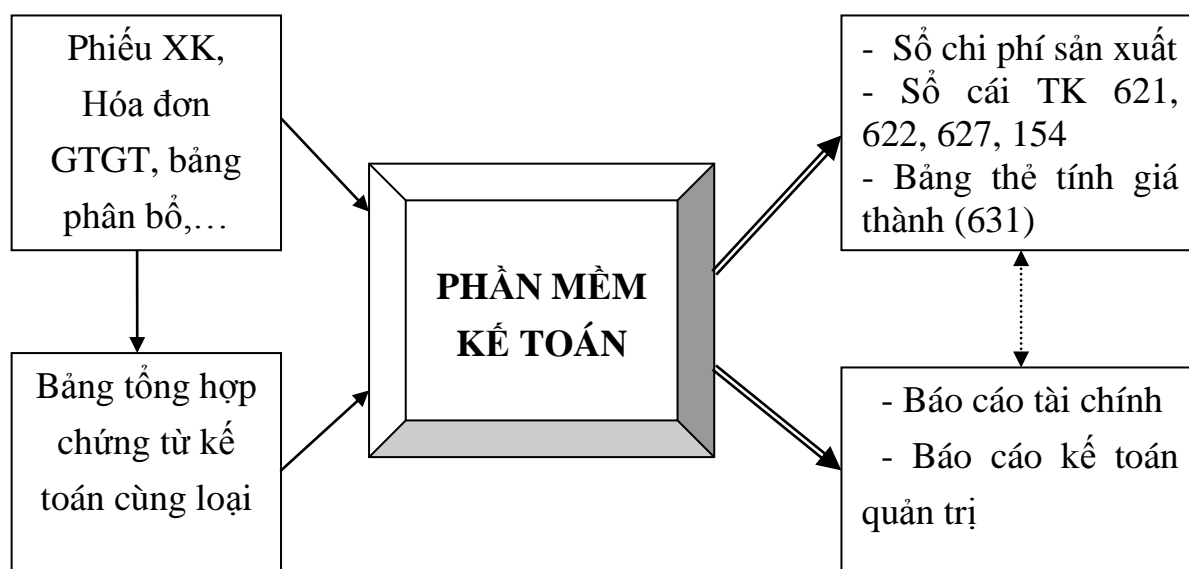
Phiếu XK, Hóa đơn GTGT, bảng phân bổ,…

Bảng tổng hợp chứng từ kế toán cùng loại

PHẦN MỀM KẾ TOÁN

- Sổ chi phí sản xuất
- Sổ cái TK 621, 622, 627, 154
- Bảng thẻ tính giá thành (631)

- Báo cáo tài chính
- Báo cáo kế toán quản trị